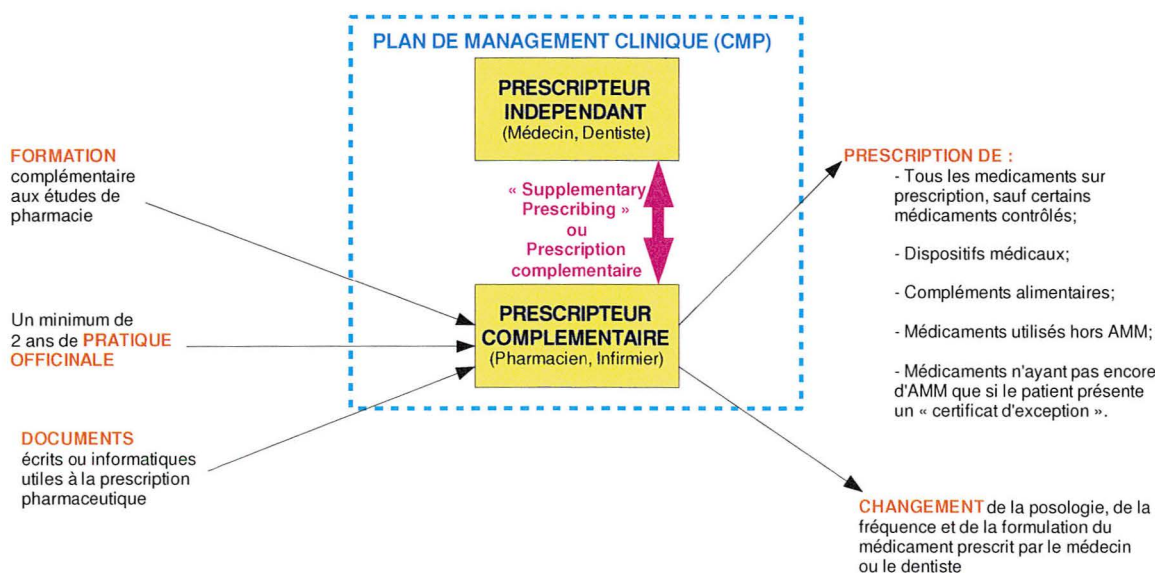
PLAN DE MANAGEMENT CLINIQUE (CMP)

PRESCRIPTEUR INDEPENDANT
(Médecin, Dentiste)

« Supplementary Prescribing » ou Prescription complementaire

PRESCRIPTEUR COMPLEMENTAIRE
(Pharmacien, Infirmier)

FORMATION complémentaire aux études de pharmacie

Un minimum de 2 ans de PRATIQUE OFFICINALE

DOCUMENTS écrits ou informatiques utiles à la prescription pharmaceutique

PRESCRIPTION DE :
- Tous les medicaments sur prescription, sauf certains médicaments contrôlés;

- Dispositifs médicaux;

- Compléments alimentaires;

- Médicaments utilisés hors AMM;

- Médicaments n'ayant pas encore d'AMM que si le patient présente un « certificat d'exception ».

CHANGEMENT de la posologie, de la fréquence et de la formulation du médicament prescrit par le médecin ou le dentiste